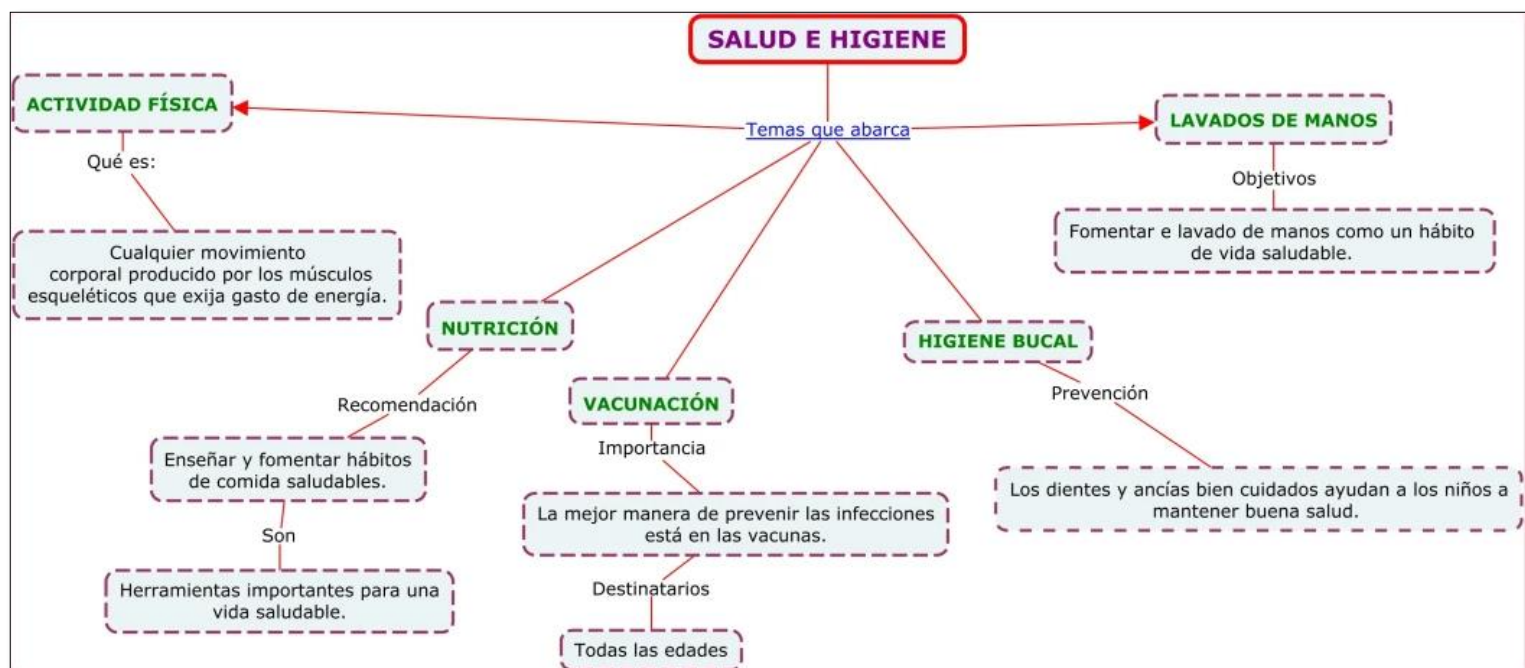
SALUD E HIGIENE

Temas que abarca

ACTIVIDAD FÍSICA

Qué es:

Cualquier movimiento corporal producido por los músculos esqueléticos que exija gasto de energía.

LAVADOS DE MANOS

Objetivos

Fomentar e lavado de manos como un hábito de vida saludable.

NUTRICIÓN

Recomendación

Enseñar y fomentar hábitos de comida saludables.

Son

Herramientas importantes para una vida saludable.

VACUNACIÓN

Importancia

La mejor manera de prevenir las infecciones está en las vacunas.

Destinatarios

Todas las edades

HIGIENE BUCAL

Prevención

Los dientes y ancías bien cuidados ayudan a los niños a mantener buena salud.